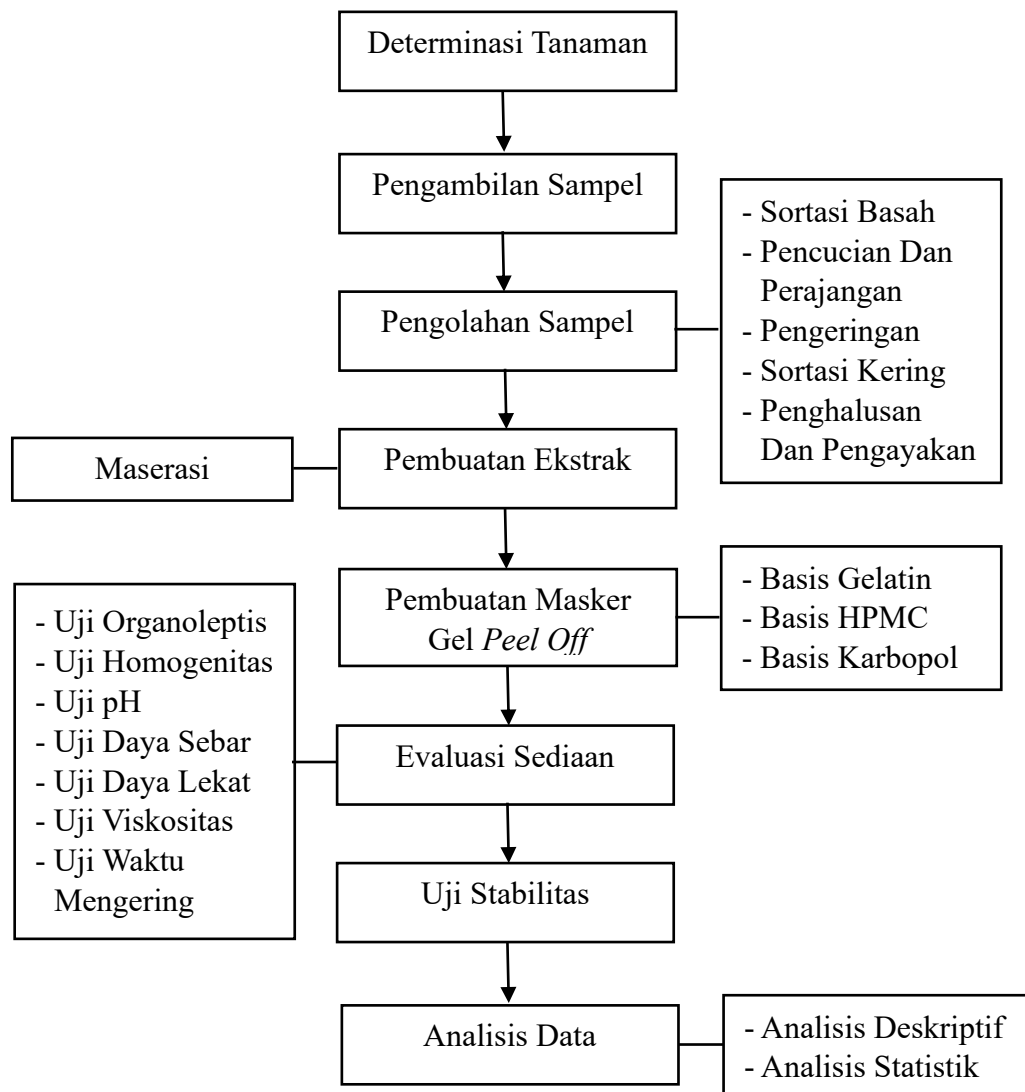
Determinasi Tanaman

Pengambilan Sampel

Pengolahan Sampel

- Sortasi Basah
- Pencucian Dan Perajangan
- Pengeringan
- Sortasi Kering
- Penghalusan Dan Pengayakan

Maserasi

Pembuatan Ekstrak

Pembuatan Masker Gel Peel Off

- Basis Gelatin
- Basis HPMC
- Basis Karbopol

- Uji Organoleptis
- Uji Homogenitas
- Uji pH
- Uji Daya Sebar
- Uji Daya Lekat
- Uji Viskositas
- Uji Waktu Mengering

Evaluasi Sediaan

Uji Stabilitas

Analisis Data

- Analisis Deskriptif
- Analisis Statistik